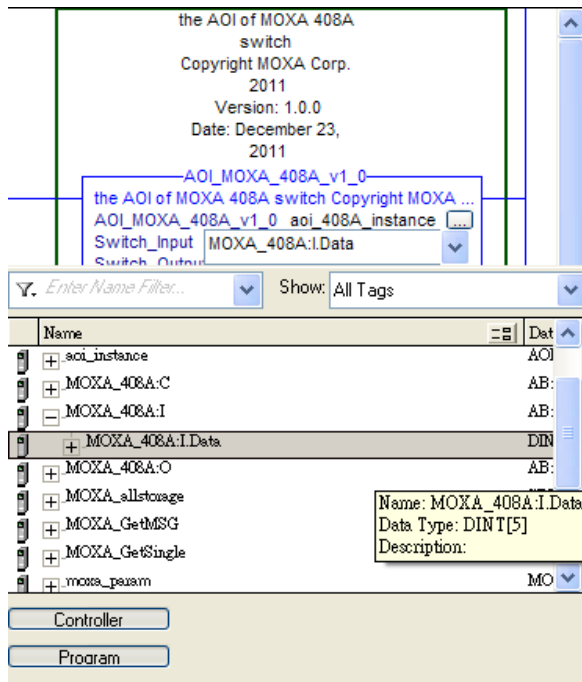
the AOI of MOXA 408A switch
Copyright MOXA Corp. 2011
Version: 1.0.0
Date: December 23, 2011

AOI_MOXA_408A_v1_0
the AOI of MOXA 408A switch Copyright MOXA ...
AOI_MOXA_408A_v1_0 aoi_408A_instance ...
Switch_Input MOXA_408A:I.Data
Switch_Outpu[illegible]

Enter Name Filter...
Show: All Tags

| Name | Dat |
|---|---|
| aoi_instance | AOI |
| MOXA_408A:C | AB: |
| MOXA_408A:I | AB: |
| MOXA_408A:I.Data | DIN |
| MOXA_408A:O | AB: |
| MOXA_allstorage | |
| MOXA_GetMSG | |
| MOXA_GetSingle | |
| moxa_param | MO |

Name: MOXA_408A:I.Data
Data Type: DINT[5]
Description:

Controller
Program